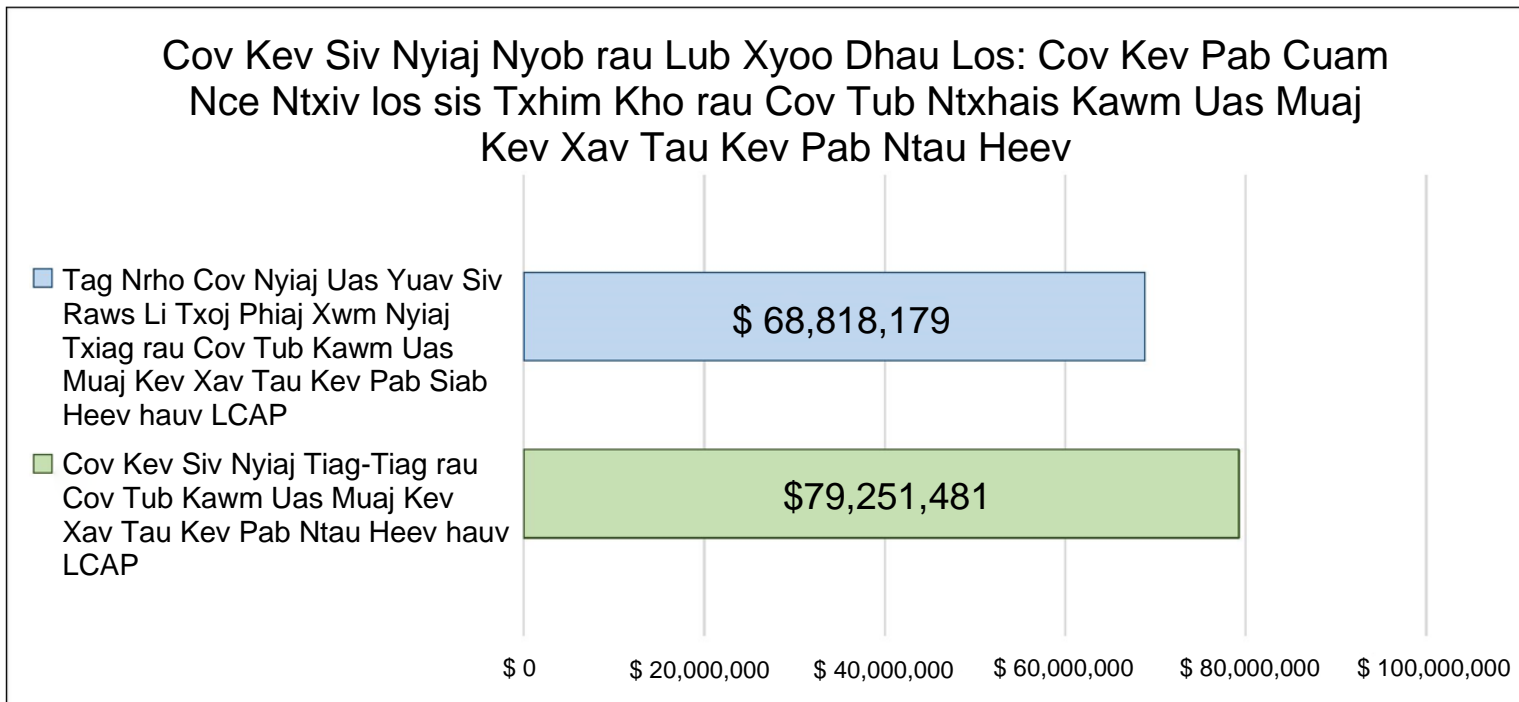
Cov Kev Siv Nyiaj Nyob rau Lub Xyoo Dhau Los: Cov Kev Pab Cuam Nce Ntxiv los sis Txhim Kho rau Cov Tub Ntxhais Kawm Uas Muaj Kev Xav Tau Kev Pab Ntau Heev

Tag Nrho Cov Nyiaj Uas Yuav Siv Raws Li Txoj Phiaj Xwm Nyiaj Txiag rau Cov Tub Kawm Uas Muaj Kev Xav Tau Kev Pab Siab Heev hauv LCAP

$ 68,818,179

Cov Kev Siv Nyiaj Tiag-Tiag rau Cov Tub Kawm Uas Muaj Kev Xav Tau Kev Pab Ntau Heev hauv LCAP

$79,251,481

$ 0
$ 20,000,000
$ 40,000,000
$ 60,000,000
$ 80,000,000
$ 100,000,000